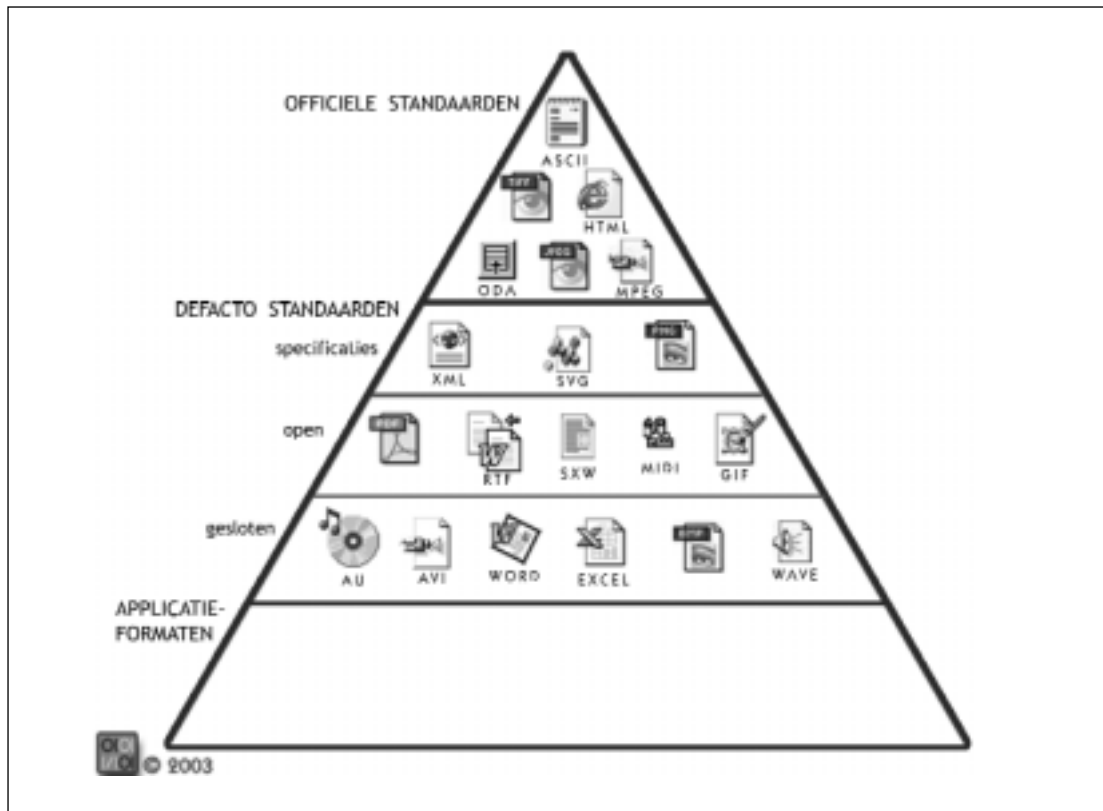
OFFICIELE STANDAARDEN

ASCII

TIFF

HTML

ODA

JPEG

MPEG

DEFACTO STANDAARDEN

specificaties

XML

SVG

PNG

open

PDF

RTF

SXW

MIDI

GIF

gesloten

AU

AVI

WORD

EXCEL

BMP

WAVE

APPLICATIE-FORMATEN

© 2003